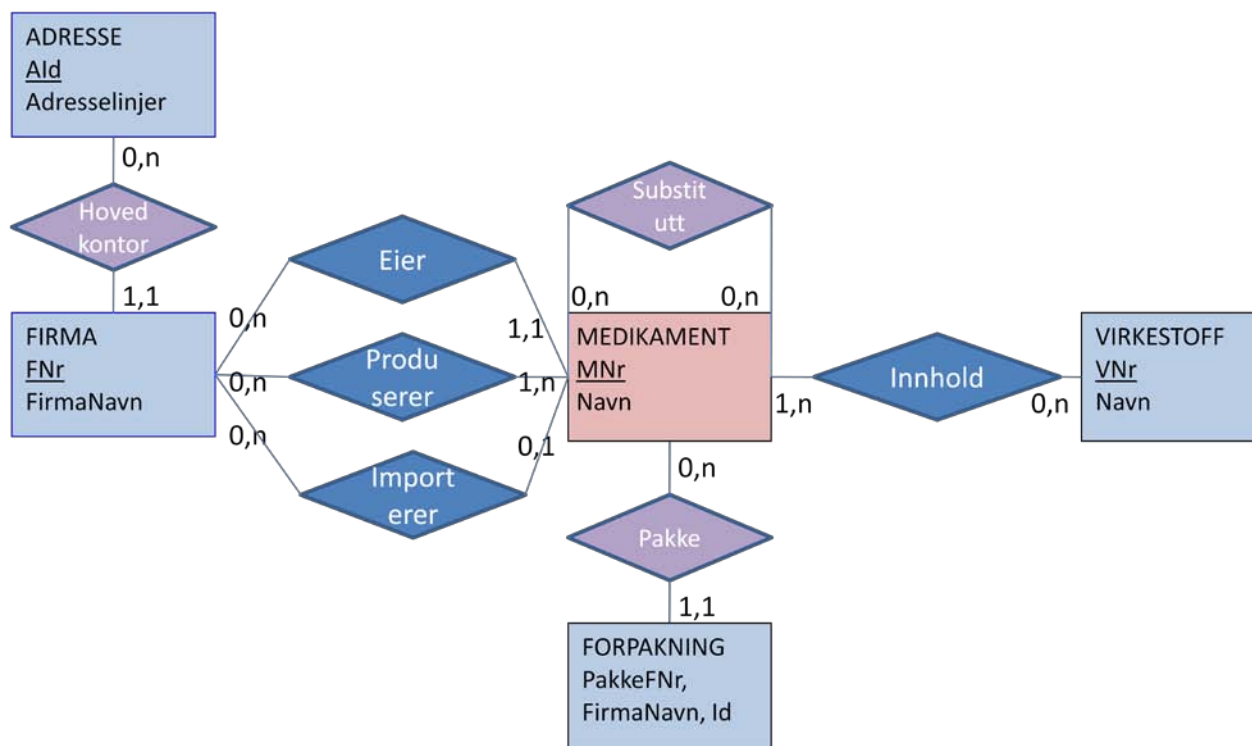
ADRESSE
AId
Adresselinjer

0,n

Hoved kontor

1,1

FIRMA
FNr
FirmaNavn

0,n
0,n
0,n

Eier

Produ serer

Import erer

1,1
1,n
0,1

Substit utt

0,n
0,n

MEDIKAMENT
MNr
Navn

1,n

Innhold

0,n

VIRKESTOFF
VNr
Navn

0,n

Pakke

1,1

FORPAKNING
PakkeFNr,
FirmaNavn, Id